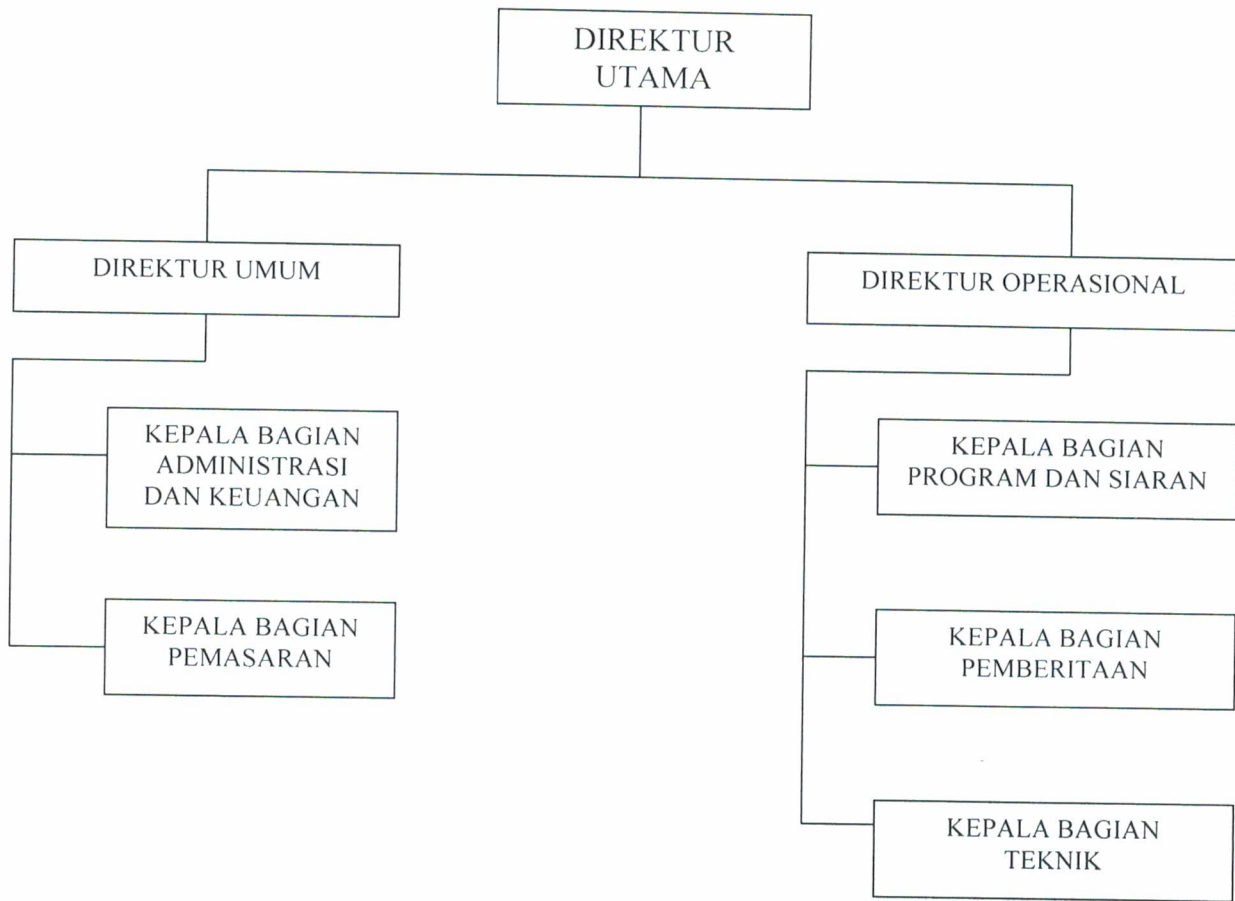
DIREKTUR UTAMA

DIREKTUR UMUM

DIREKTUR OPERASIONAL

KEPALA BAGIAN ADMINISTRASI DAN KEUANGAN

KEPALA BAGIAN PEMASARAN

KEPALA BAGIAN PROGRAM DAN SIARAN

KEPALA BAGIAN PEMBERITAAN

KEPALA BAGIAN TEKNIK